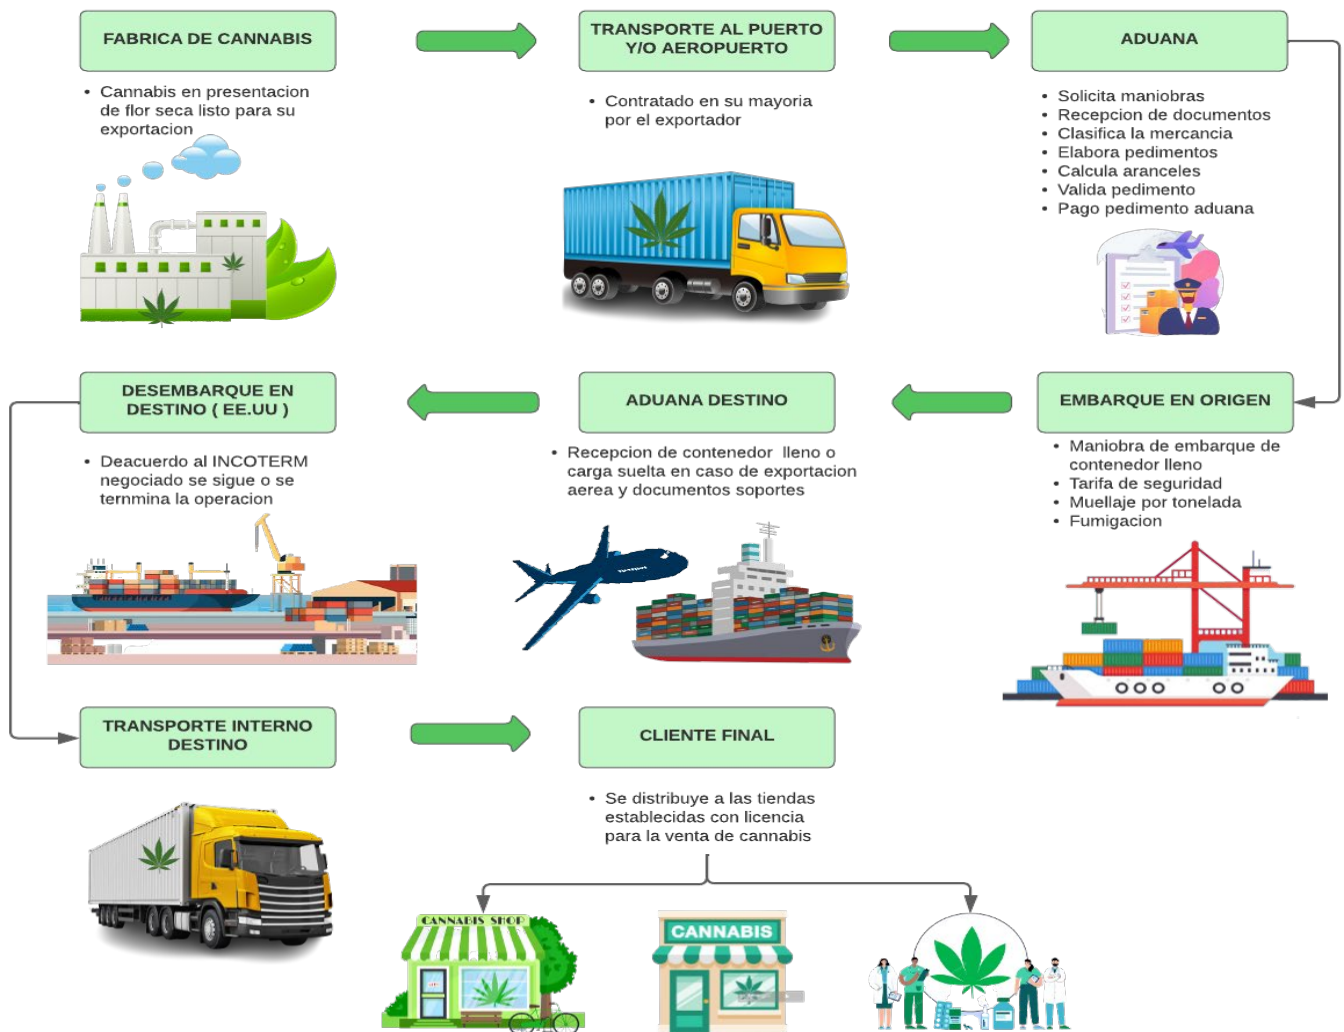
FABRICA DE CANNABIS

• Cannabis en presentacion de flor seca listo para su exportacion

TRANSPORTE AL PUERTO Y/O AEROPUERTO

• Contratado en su mayoria por el exportador

ADUANA

• Solicita maniobras
• Recepcion de documentos
• Clasifica la mercancia
• Elabora pedimentos
• Calcula aranceles
• Valida pedimento
• Pago pedimento aduana

DESEMBARQUE EN DESTINO ( EE.UU )

• Deacuerdo al INCOTERM negociado se sigue o se ternmina la operacion

ADUANA DESTINO

• Recepcion de contenedor lleno o carga suelta en caso de exportacion aerea y documentos soportes

EMBARQUE EN ORIGEN

• Maniobra de embarque de contenedor lleno
• Tarifa de seguridad
• Muellaje por tonelada
• Fumigacion

TRANSPORTE INTERNO DESTINO

CLIENTE FINAL

• Se distribuye a las tiendas establecidas con licencia para la venta de cannabis

CANNABIS SHOP

CANNABIS